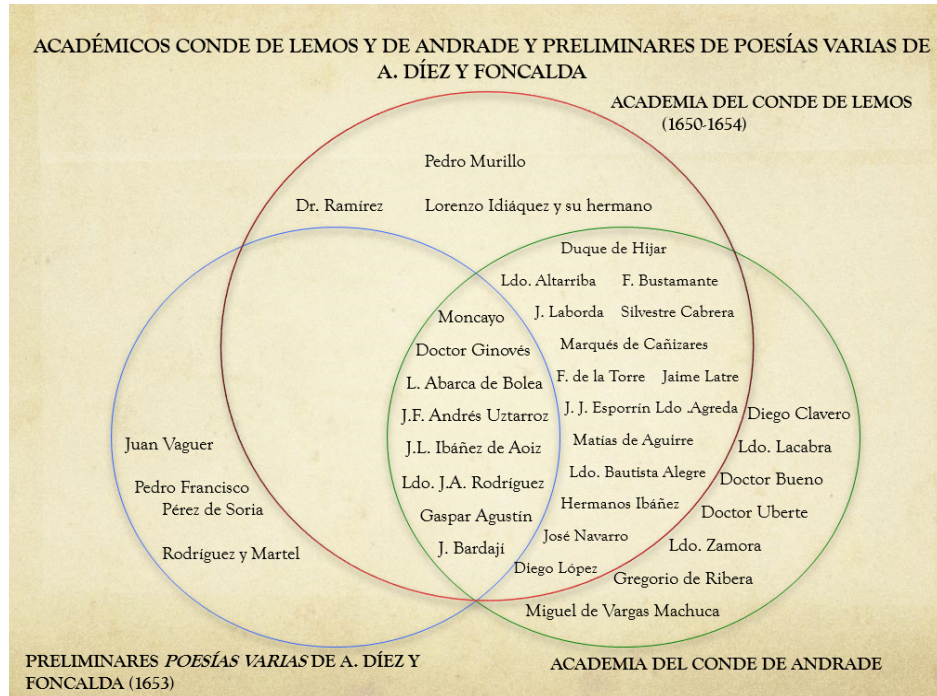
ACADÉMICOS CONDE DE LEMOS Y DE ANDRADE Y PRELIMINARES DE POESÍAS VARIAS DE A. DÍEZ Y FONCALDA

ACADEMIA DEL CONDE DE LEMOS (1650-1654)

Pedro Murillo

Dr. Ramírez

Lorenzo Idiáquez y su hermano

Duque de Hijar

Ldo. Altarriba

F. Bustamante

J. Laborda

Silvestre Cabrera

Moncayo

Doctor Ginovés

Marqués de Cañizares

L. Abarca de Bolea

F. de la Torre

Jaime Latre

J.F. Andrés Uztarroz

J. J. Esporrín Ldo .Agreda

Diego Clavero

Juan Vaguer

J.L. Ibáñez de Aoiz

Matías de Aguirre

Ldo. Lacabra

Ldo. Bautista Alegre

Doctor Bueno

Pedro Francisco Pérez de Soria

Ldo. J.A. Rodríguez

Hermanos Ibáñez

Doctor Uberte

Gaspar Agustín

José Navarro

Rodríguez y Martel

J. Bardají

Ldo. Zamora

Diego López

Gregorio de Ribera

Miguel de Vargas Machuca

PRELIMINARES POESÍAS VARIAS DE A. DÍEZ Y FONCALDA (1653)

ACADEMIA DEL CONDE DE ANDRADE